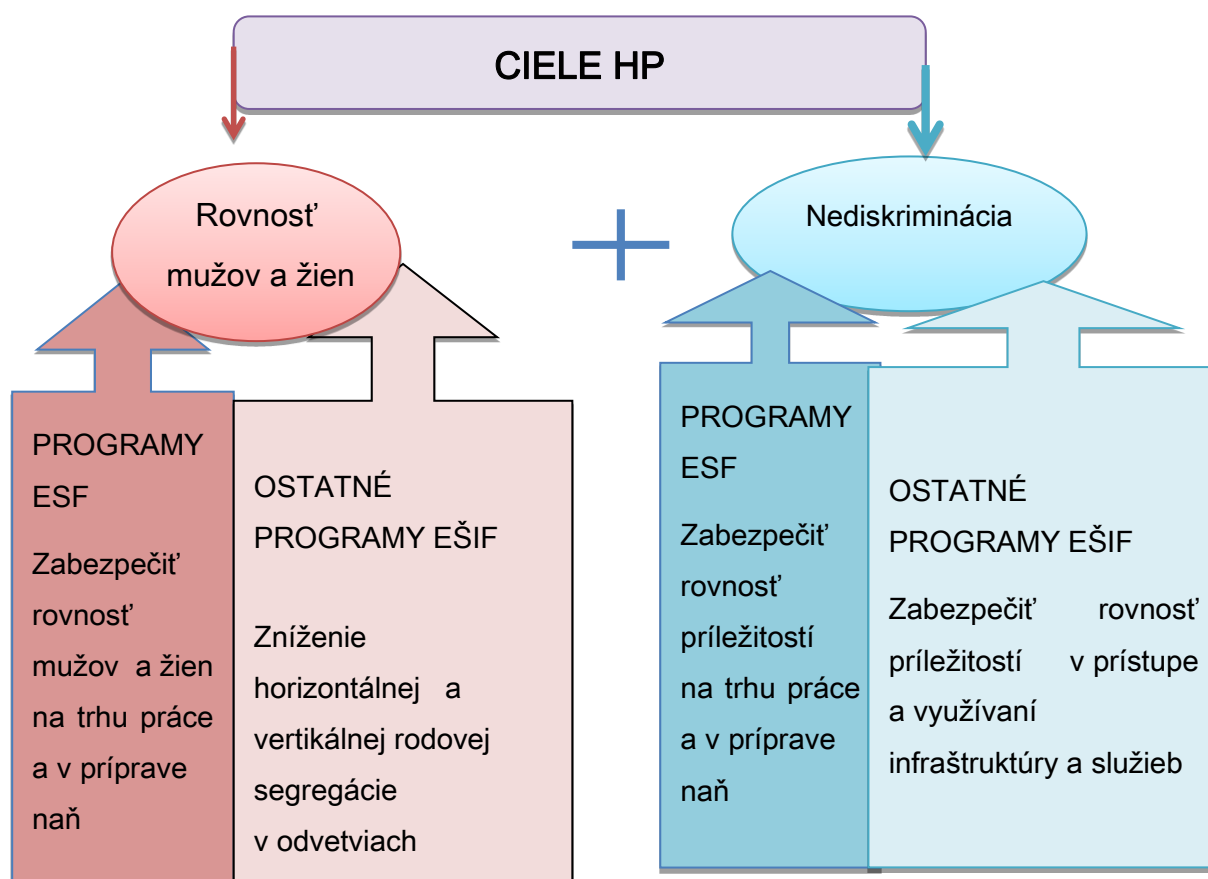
CIELE HP

Rovnosť mužov a žien

Nediskriminácia

PROGRAMY ESF

Zabezpečiť rovnosť mužov a žien na trhu práce a v príprave naň

OSTATNÉ PROGRAMY EŠIF

Zníženie horizontálnej a vertikálnej rodovej segregácie v odvetviach

PROGRAMY ESF

Zabezpečiť rovnosť príležitostí na trhu práce a v príprave naň

OSTATNÉ PROGRAMY EŠIF

Zabezpečiť rovnosť príležitostí v prístupe a využívaní infraštruktúry a služieb